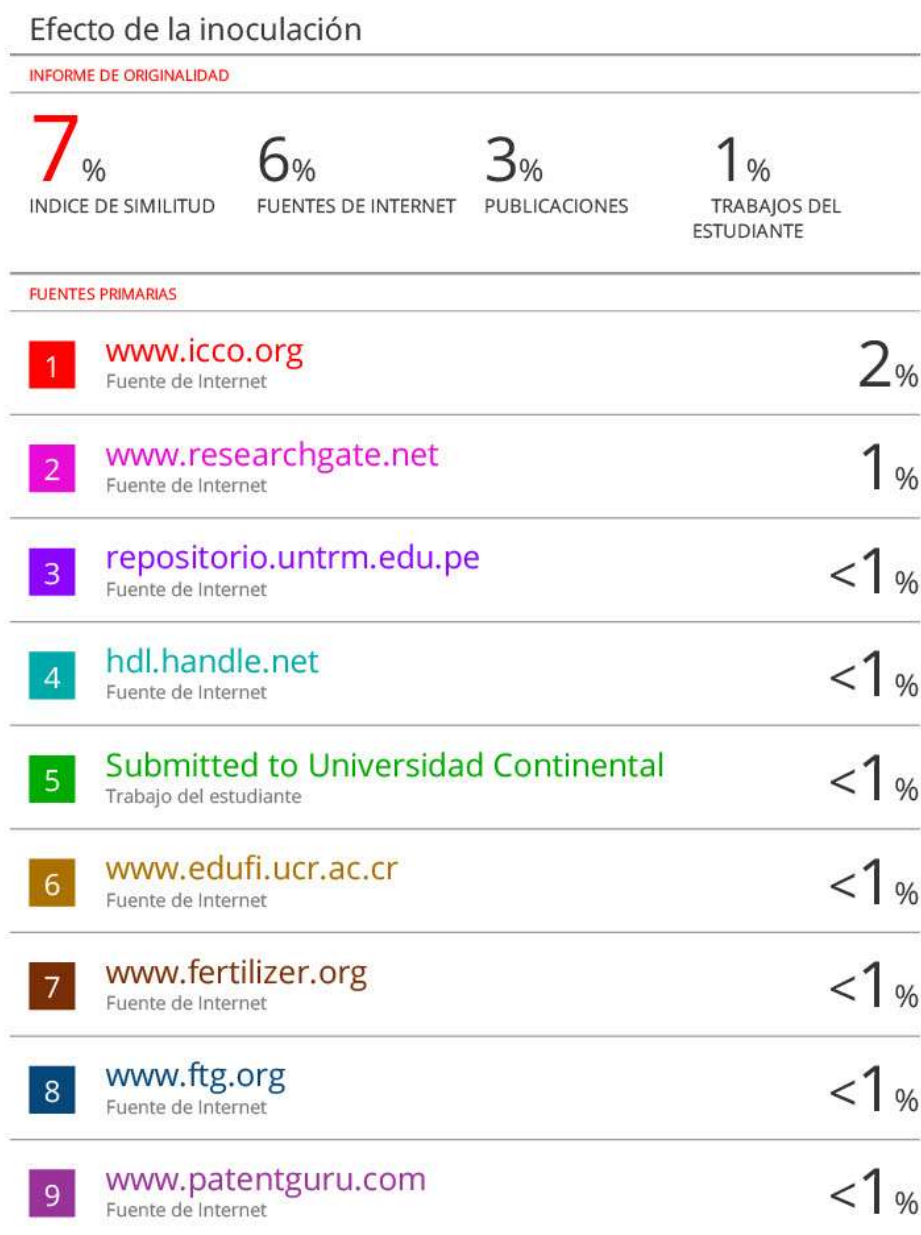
Efecto de la inoculación

INFORME DE ORIGINALIDAD

7%
INDICE DE SIMILITUD

6%
FUENTES DE INTERNET

3%
PUBLICACIONES

1%
TRABAJOS DEL ESTUDIANTE

FUENTES PRIMARIAS

| | | |
|---|---|---|
| 1 | www.icco.org<br>Fuente de Internet | 2% |
| 2 | www.researchgate.net<br>Fuente de Internet | 1% |
| 3 | repositorio.untrm.edu.pe<br>Fuente de Internet | <1% |
| 4 | hdl.handle.net<br>Fuente de Internet | <1% |
| 5 | Submitted to Universidad Continental<br>Trabajo del estudiante | <1% |
| 6 | www.edufi.ucr.ac.cr<br>Fuente de Internet | <1% |
| 7 | www.fertilizer.org<br>Fuente de Internet | <1% |
| 8 | www.ftg.org<br>Fuente de Internet | <1% |
| 9 | www.patentguru.com<br>Fuente de Internet | <1% |